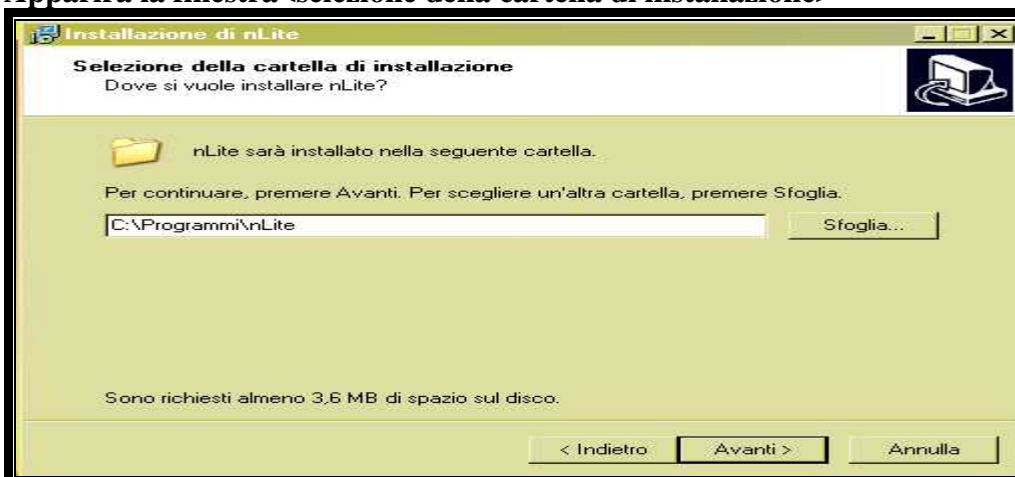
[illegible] «Selezione della cartella di installazione»

Installazione di nLite

Selezione della cartella di installazione
Dove si vuole installare nLite?

nLite sarà installato nella seguente cartella.

Per continuare, premere Avanti. Per scegliere un'altra cartella, premere Sfoglia.

C:\Programmi\nLite

Sfoglia...

Sono richiesti almeno 3,6 MB di spazio sul disco.

< Indietro

Avanti >

Annulla